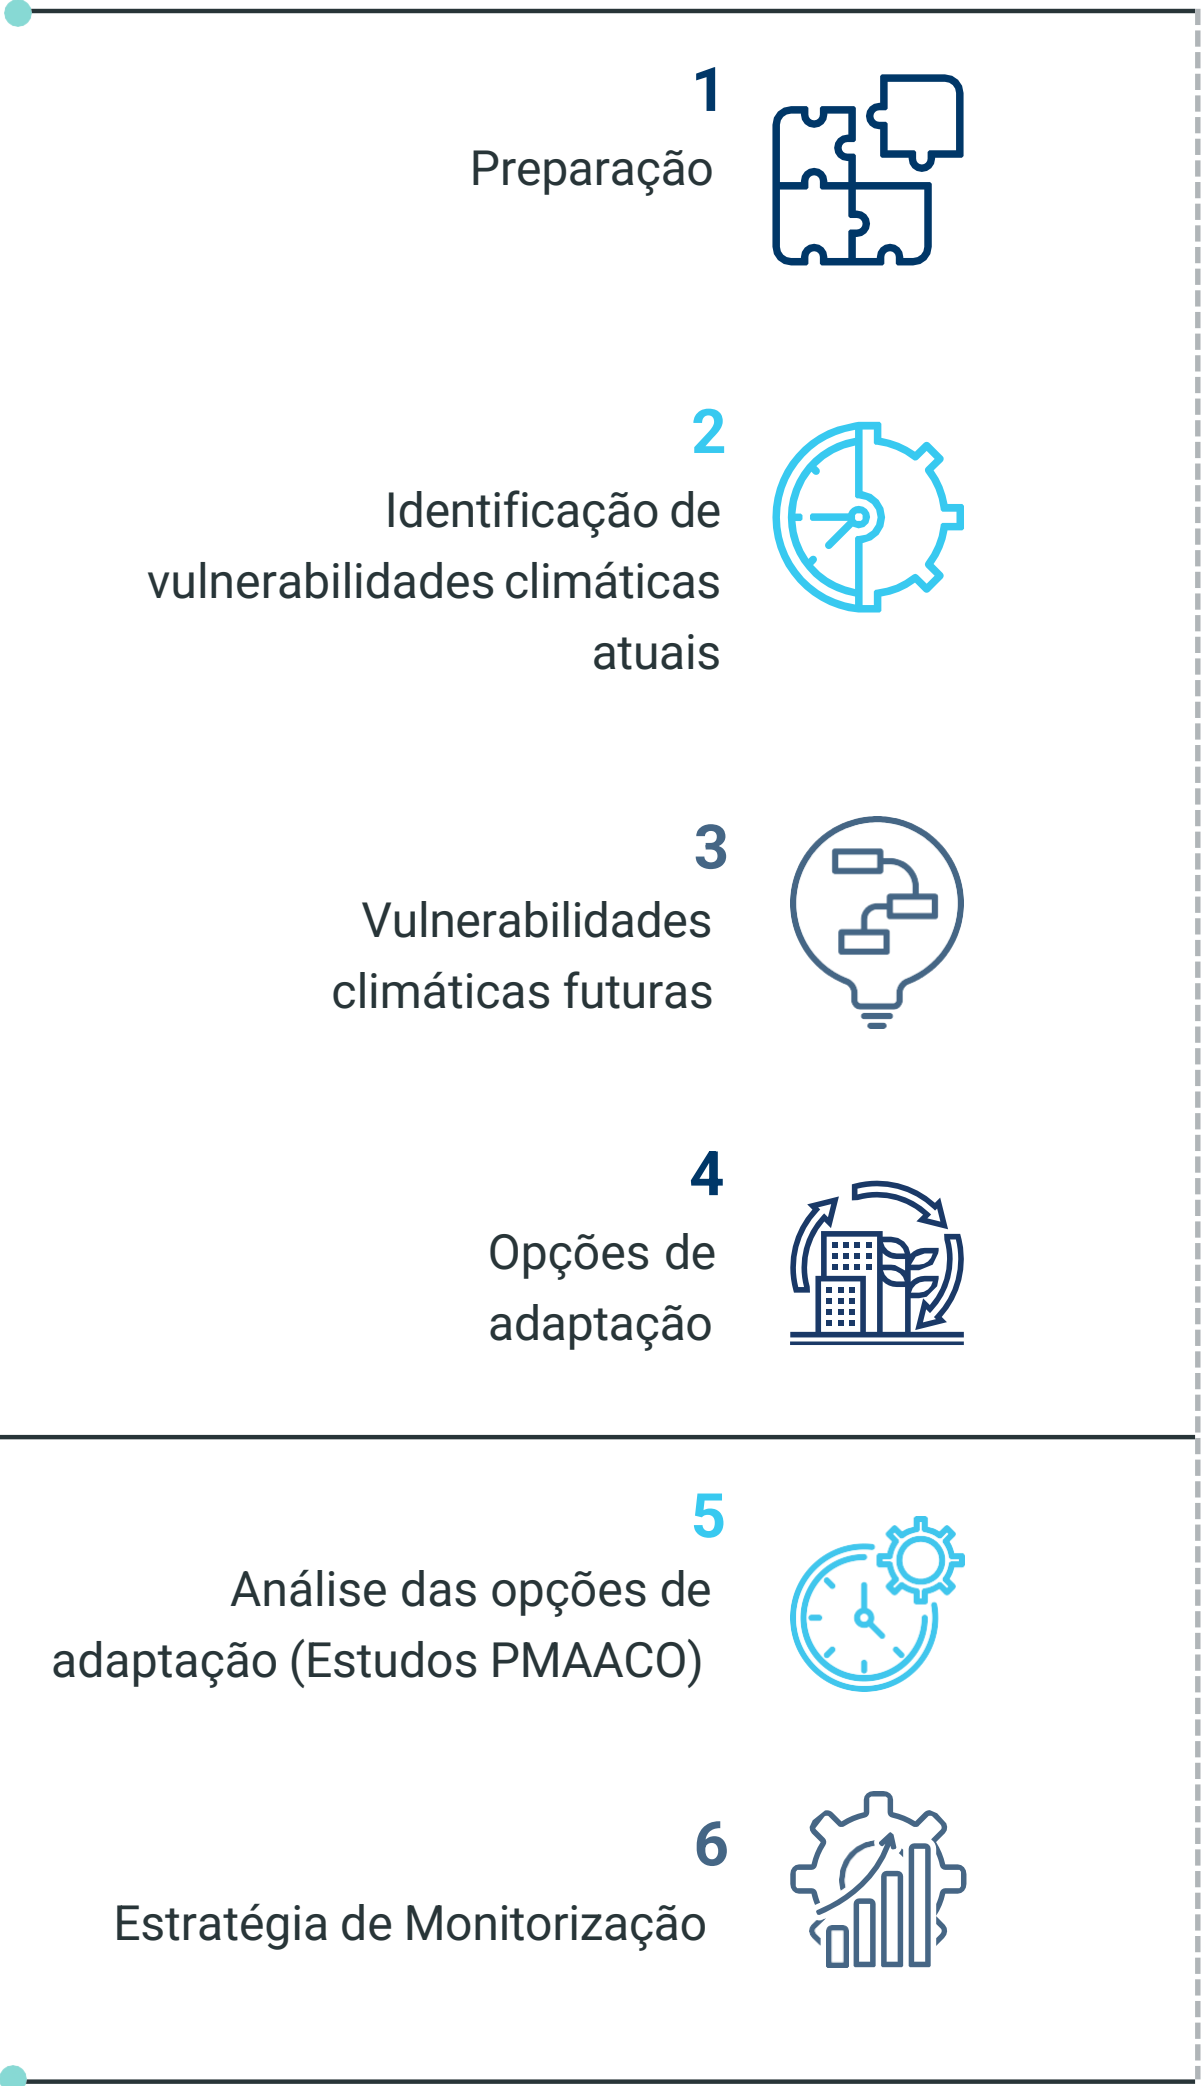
1
Preparação

2
Identificação de vulnerabilidades climáticas atuais

3
Vulnerabilidades climáticas futuras

4
Opções de adaptação

5
Análise das opções de adaptação (Estudos PMAACO)

6
Estratégia de Monitorização